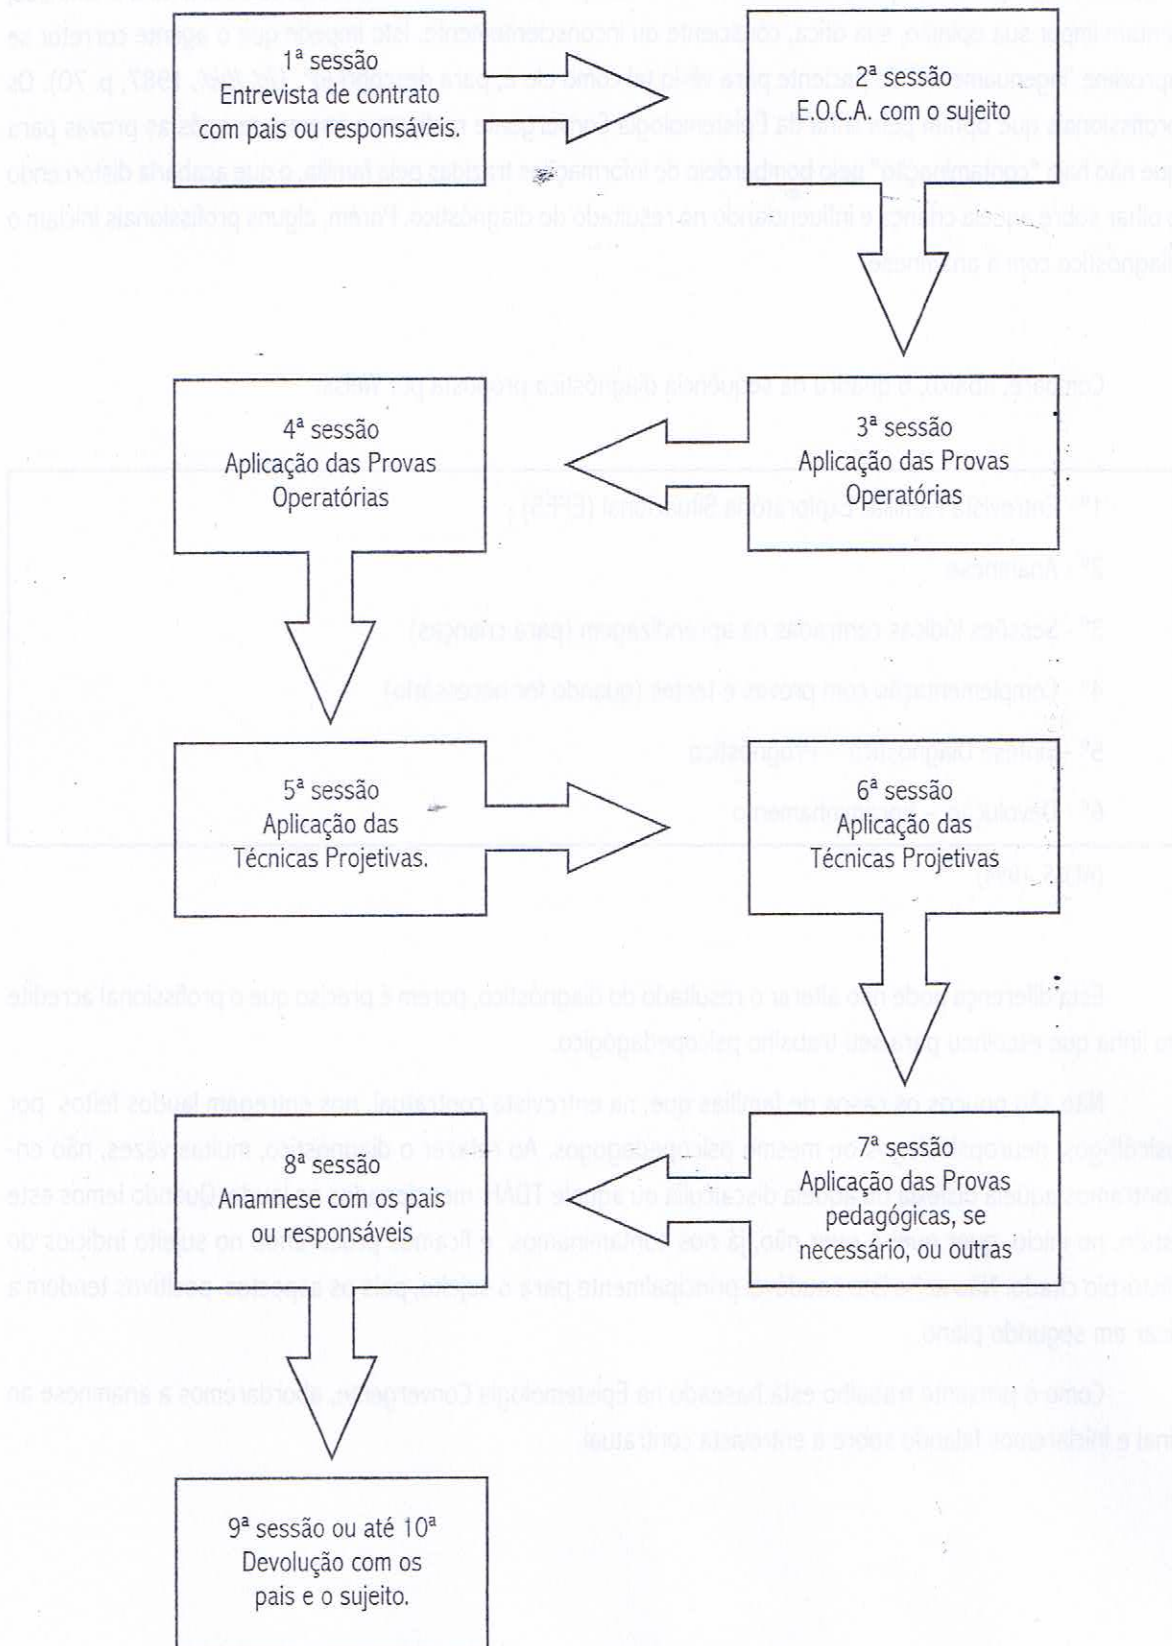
1ª sessão
Entrevista de contrato com pais ou responsáveis.

2ª sessão
E.O.C.A. com o sujeito

3ª sessão
Aplicação das Provas Operatórias

4ª sessão
Aplicação das Provas Operatórias

5ª sessão
Aplicação das Técnicas Projetivas.

6ª sessão
Aplicação das Técnicas Projetivas

7ª sessão
Aplicação das Provas pedagógicas, se necessário, ou outras

8ª sessão
Anamnese com os pais ou responsáveis

9ª sessão ou até 10ª
Devolução com os pais e o sujeito.